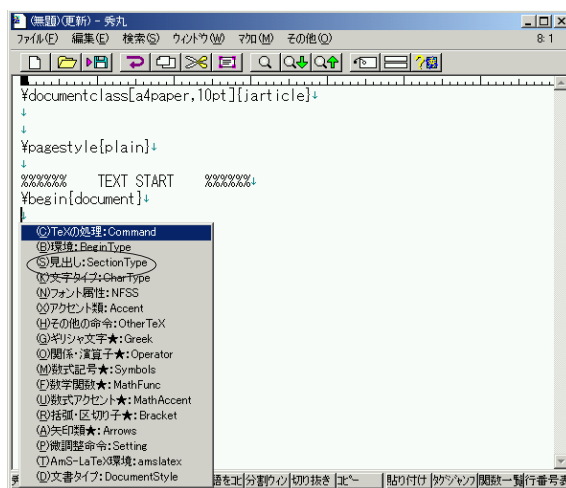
(無題)(更新) - 秀丸

ファイル(F) 編集(E) 検索(S) ウィンドウ(W) マクロ(M) その他(O)

8: 1

¥documentclass[a4paper,10pt]{jarticle}↓
↓
↓
¥pagestyle{plain}↓
↓
%%%%%% TEXT START %%%%%%↓
¥begin{document}↓
↓

(C)TeXの処理:Command
(B)環境:BeginType
(S)見出し:SectionType
(K)文字タイプ:CharType
(N)フォント属性:NFSS
(X)アクセント類:Accent
(H)その他の命令:OtherTeX
(G)ギリシャ文字★:Greek
(O)関係・演算子★:Operator
(M)数式記号★:Symbols
(F)数学関数★:MathFunc
(U)数式アクセント★:MathAccent
(R)括弧・区切り子★:Bracket
(A)矢印類★:Arrows
(P)微調整命令:Setting
(T)AmS-LaTeX環境:amslatex
(D)文書タイプ:DocumentStyle

語をコピ | 分割ウィン | 切り抜き | コピー | | 貼り付け | タグジャンプ | 関数一覧 | 行番号表